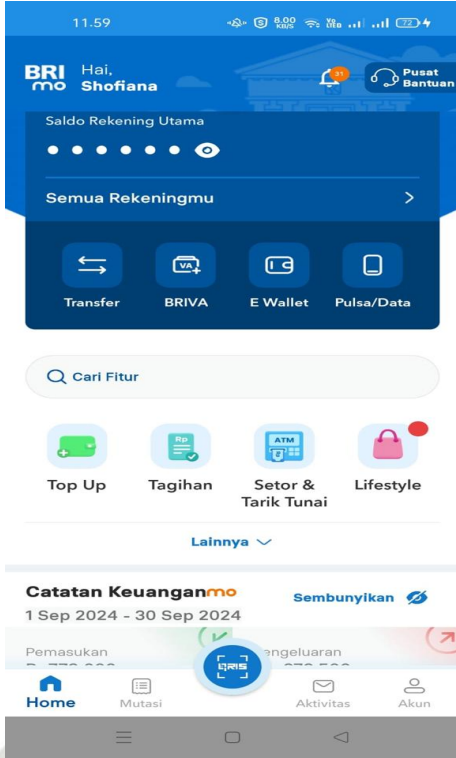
11.59 8,00 KB/S 72

BRI mo Hai, Shofiana

31

Pusat Bantuan

Saldo Rekening Utama

• • • • • •

Semua Rekeningmu >

Transfer

VA

BRIVA

E Wallet

Pulsa/Data

Cari Fitur

Top Up

Rp

Tagihan

ATM

Setor & Tarik Tunai

Lifestyle

Lainnya

Catatan Keuanganmo

Sembunyikan

1 Sep 2024 - 30 Sep 2024

Pemasukan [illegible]

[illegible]engeluaran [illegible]

QRIS

Home

Mutasi

Aktivitas

Akun